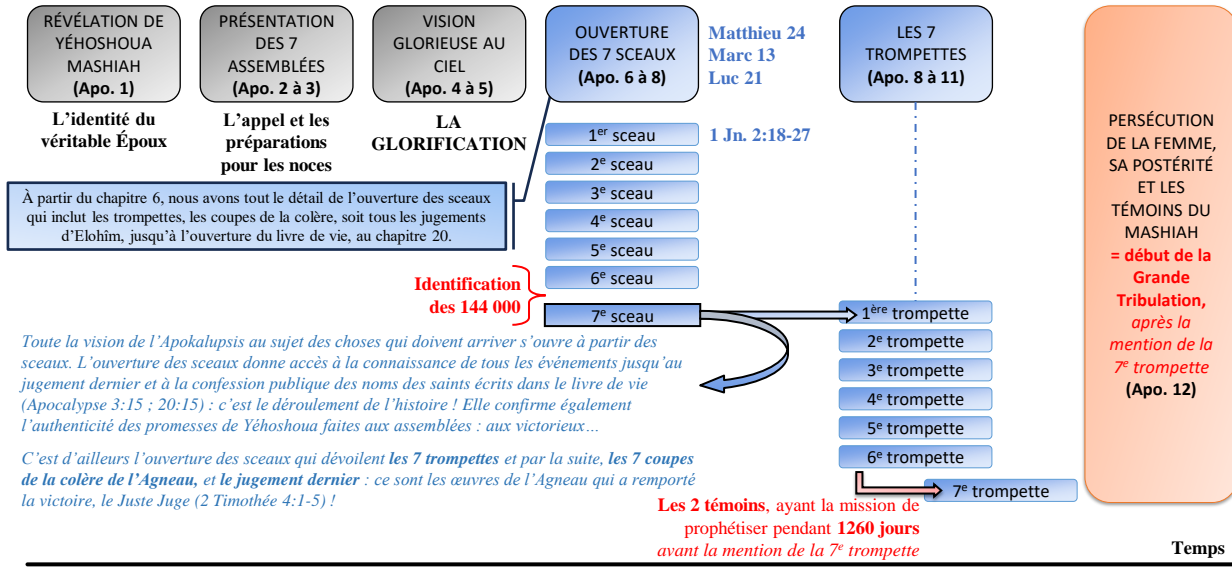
RÉVÉLATION DE YÉHOSHOUA MASHIAH (Apo. 1)

L'identité du véritable Époux

PRÉSENTATION DES 7 ASSEMBLÉES (Apo. 2 à 3)

L'appel et les préparations pour les noces

VISION GLORIEUSE AU CIEL (Apo. 4 à 5)

LA GLORIFICATION

OUVERTURE DES 7 SCEAUX (Apo. 6 à 8)

Matthieu 24
Marc 13
Luc 21

LES 7 TROMPETTES (Apo. 8 à 11)

PERSÉCUTION DE LA FEMME, SA POSTÉRITÉ ET LES TÉMOINS DU MASHIAH = début de la Grande Tribulation, après la mention de la 7$^{e}$ trompette (Apo. 12)

1$^{er}$ sceau

1 Jn. 2:18-27

2$^{e}$ sceau

3$^{e}$ sceau

4$^{e}$ sceau

5$^{e}$ sceau

6$^{e}$ sceau

7$^{e}$ sceau

À partir du chapitre 6, nous avons tout le détail de l'ouverture des sceaux qui inclut les trompettes, les coupes de la colère, soit tous les jugements d'Elohîm, jusqu'à l'ouverture du livre de vie, au chapitre 20.

Identification des 144 000

1$^{ère}$ trompette

2$^{e}$ trompette

3$^{e}$ trompette

4$^{e}$ trompette

5$^{e}$ trompette

6$^{e}$ trompette

7$^{e}$ trompette

Toute la vision de l'Apokalupsis au sujet des choses qui doivent arriver s'ouvre à partir des sceaux. L'ouverture des sceaux donne accès à la connaissance de tous les événements jusqu'au jugement dernier et à la confession publique des noms des saints écrits dans le livre de vie (Apocalypse 3:15 ; 20:15) : c'est le déroulement de l'histoire ! Elle confirme également l'authenticité des promesses de Yéhoshoua faites aux assemblées : aux victorieux…

C'est d'ailleurs l'ouverture des sceaux qui dévoilent les 7 trompettes et par la suite, les 7 coupes de la colère de l'Agneau, et le jugement dernier : ce sont les œuvres de l'Agneau qui a remporté la victoire, le Juste Juge (2 Timothée 4:1-5) !

Les 2 témoins, ayant la mission de prophétiser pendant 1260 jours avant la mention de la 7$^{e}$ trompette

Temps